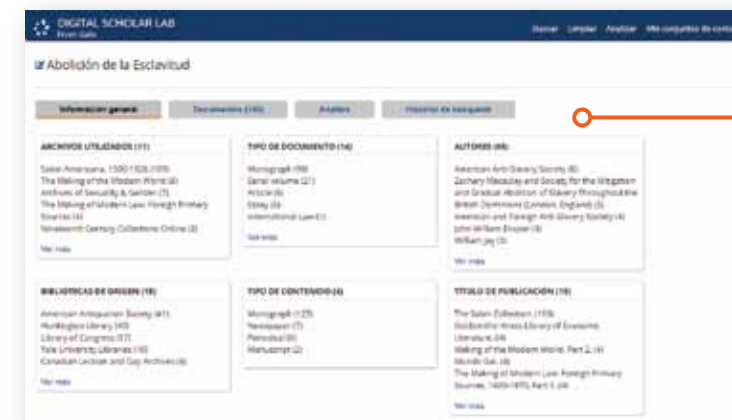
DIGITAL SCHOLAR LAB
From Gale

Buscar Limpiar Analizar Mis conjuntos de cont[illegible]

Abolición de la Esclavitud

Información general Documentos (180) Análisis Historial de búsqueda

ARCHIVOS UTILIZADOS (11)
Sabin Americana, 1500-1926 (109)
The Making of the Modern World (8)
Archives of Sexuality & Gender (7)
The Making of Modern Law: Foreign Primary Sources (4)
Nineteenth Century Collections Online (3)
Ver más

TIPO DE DOCUMENTO (14)
Monograph (98)
Serial volume (21)
Article (6)
Essay (3)
International Law (1)
Ver más

AUTORES (69)
American Anti-Slavery Society (8)
Zachary Macaulay and Society for the Mitigation and Gradual Abolition of Slavery throughout the British Dominions (London, England) (5)
American and Foreign Anti-Slavery Society (4)
John William Draper (3)
William Jay (3)
Ver más

BIBLIOTECAS DE ORIGEN (18)
American Antiquarian Society (41)
Huntington Library (40)
Library of Congress (17)
Yale University Libraries (16)
Canadian Lesbian and Gay Archives (4)
Ver más

TIPO DE CONTENIDO (4)
Monograph (125)
Newspaper (7)
Periodical (6)
Manuscript (2)

TÍTULO DE PUBLICACIÓN (18)
The Sabin Collection (109)
Goldsmiths'-Kress Library of Economic Literature (4)
Making of the Modern World, Part 2 (4)
Mundo Gai (4)
The Making of Modern Law: Foreign Primary Sources, 1600-1970, Part 3 (4)
Ver más